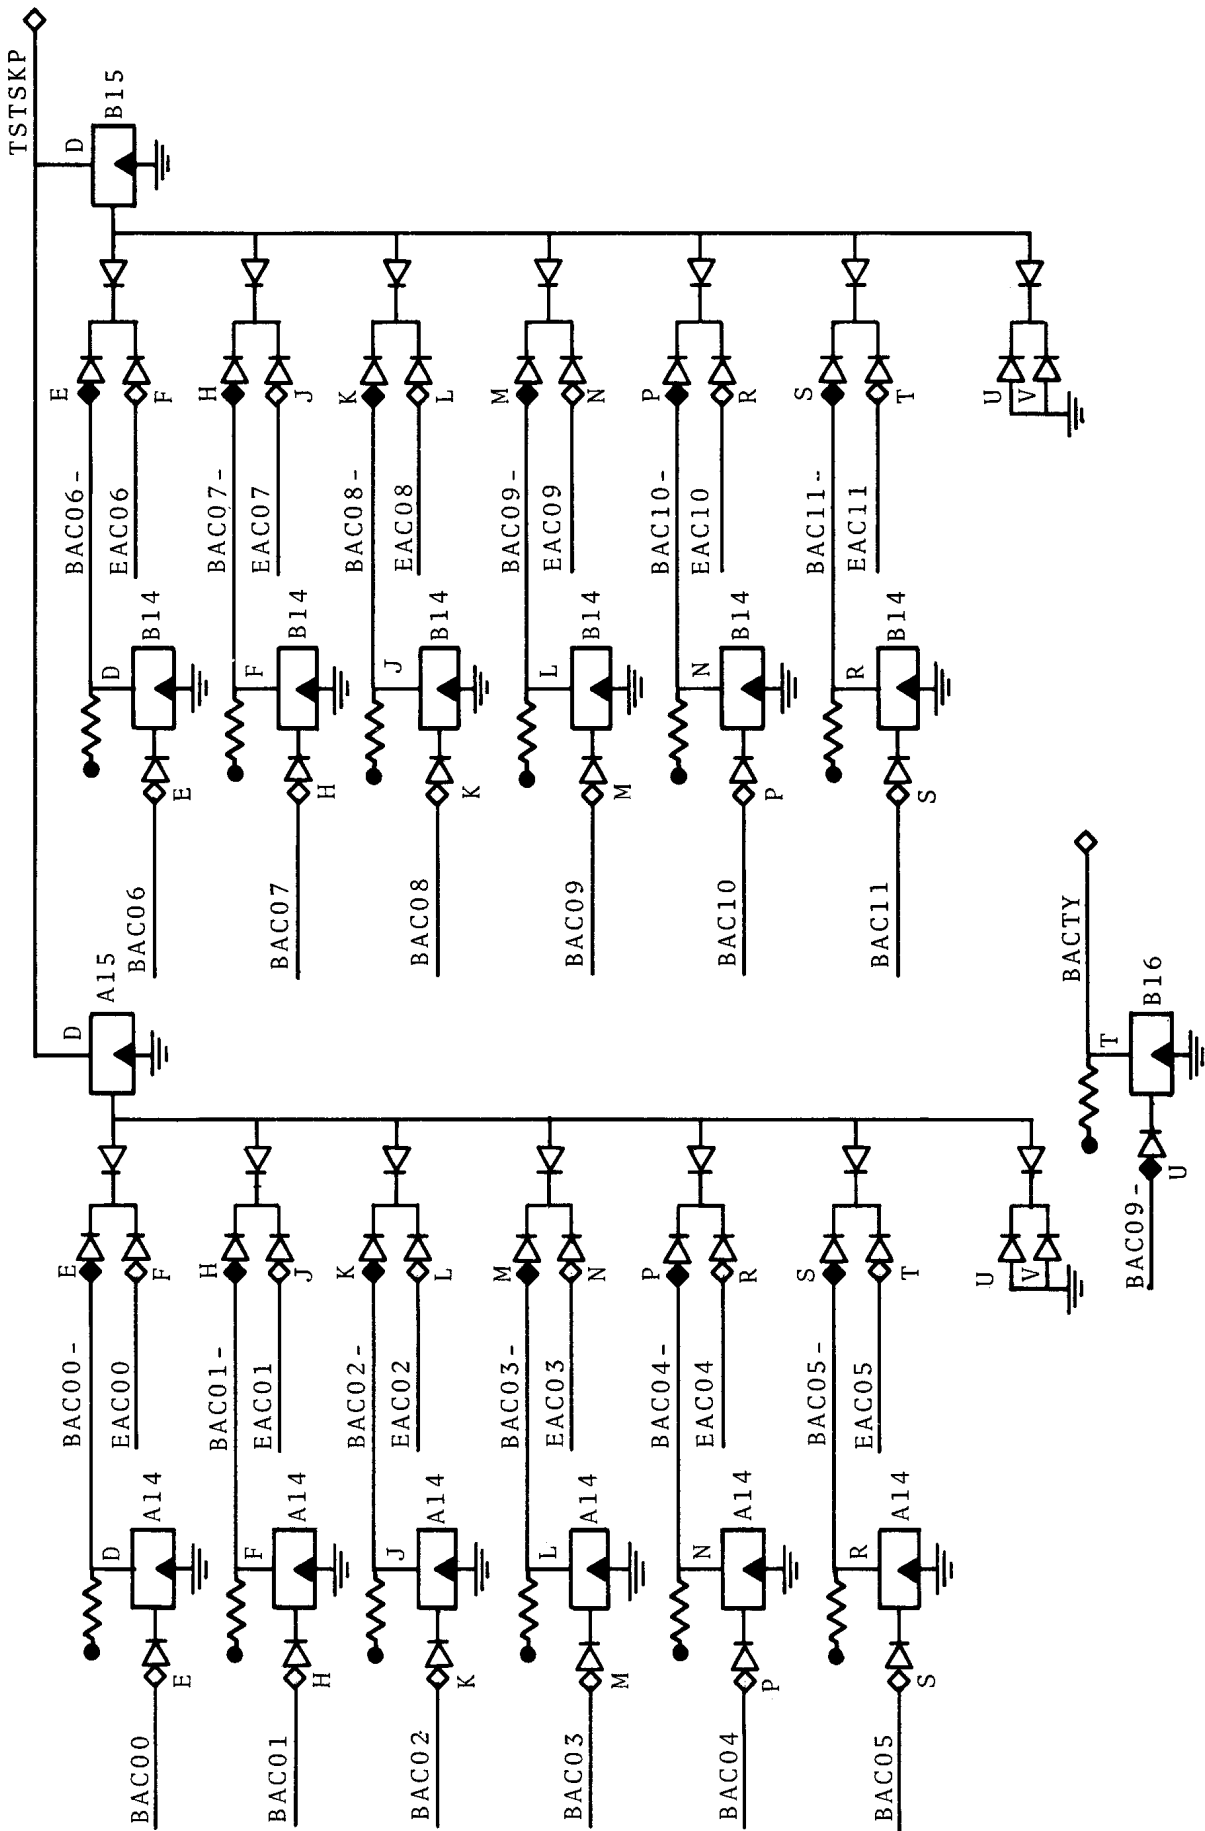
TSTSKP
D
B15
E
F
H
J
K
L
M
N
P
R
S
T
U
V
BAC06-
EAC06
BAC07-
EAC07
BAC08-
EAC08
BAC09-
EAC09
BAC10-
EAC10
BAC11-
EAC11
D
B14
F
B14
J
B14
L
B14
N
B14
R
B14
E
H
K
M
P
S
BAC06
BAC07
BAC08
BAC09
BAC10
BAC11
BACTY
D
A15
T
B16
U
BAC09-
E
F
H
J
K
L
M
N
P
R
S
T
U
V
BAC00-
EAC00
BAC01-
EAC01
BAC02-
EAC02
BAC03-
EAC03
BAC04-
EAC04
BAC05-
EAC05
D
A14
F
A14
J
A14
L
A14
N
A14
R
A14
E
H
K
M
P
S
BAC00
BAC01
BAC02
BAC03
BAC04
BAC05